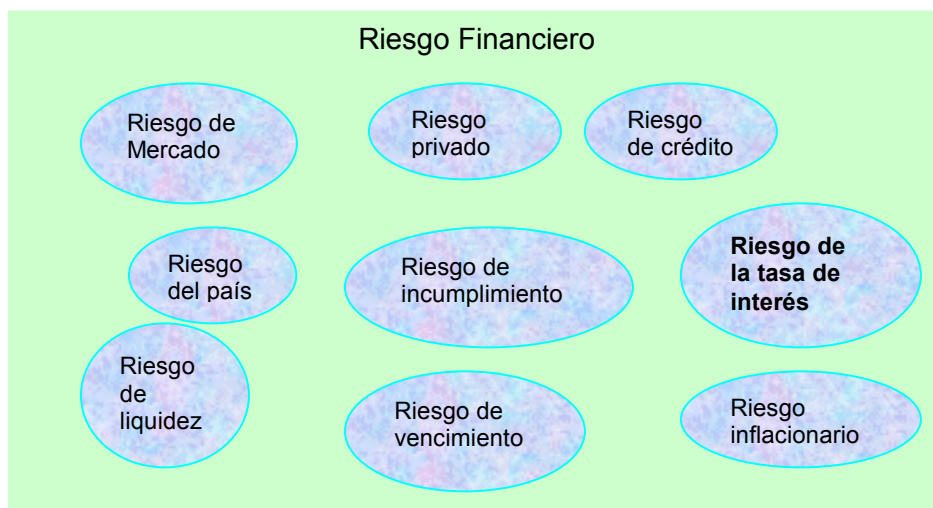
Riesgo Financiero

Riesgo de Mercado

Riesgo privado

Riesgo de crédito

Riesgo del país

Riesgo de incumplimiento

Riesgo de la tasa de interés

Riesgo de liquidez

Riesgo de vencimiento

Riesgo inflacionario